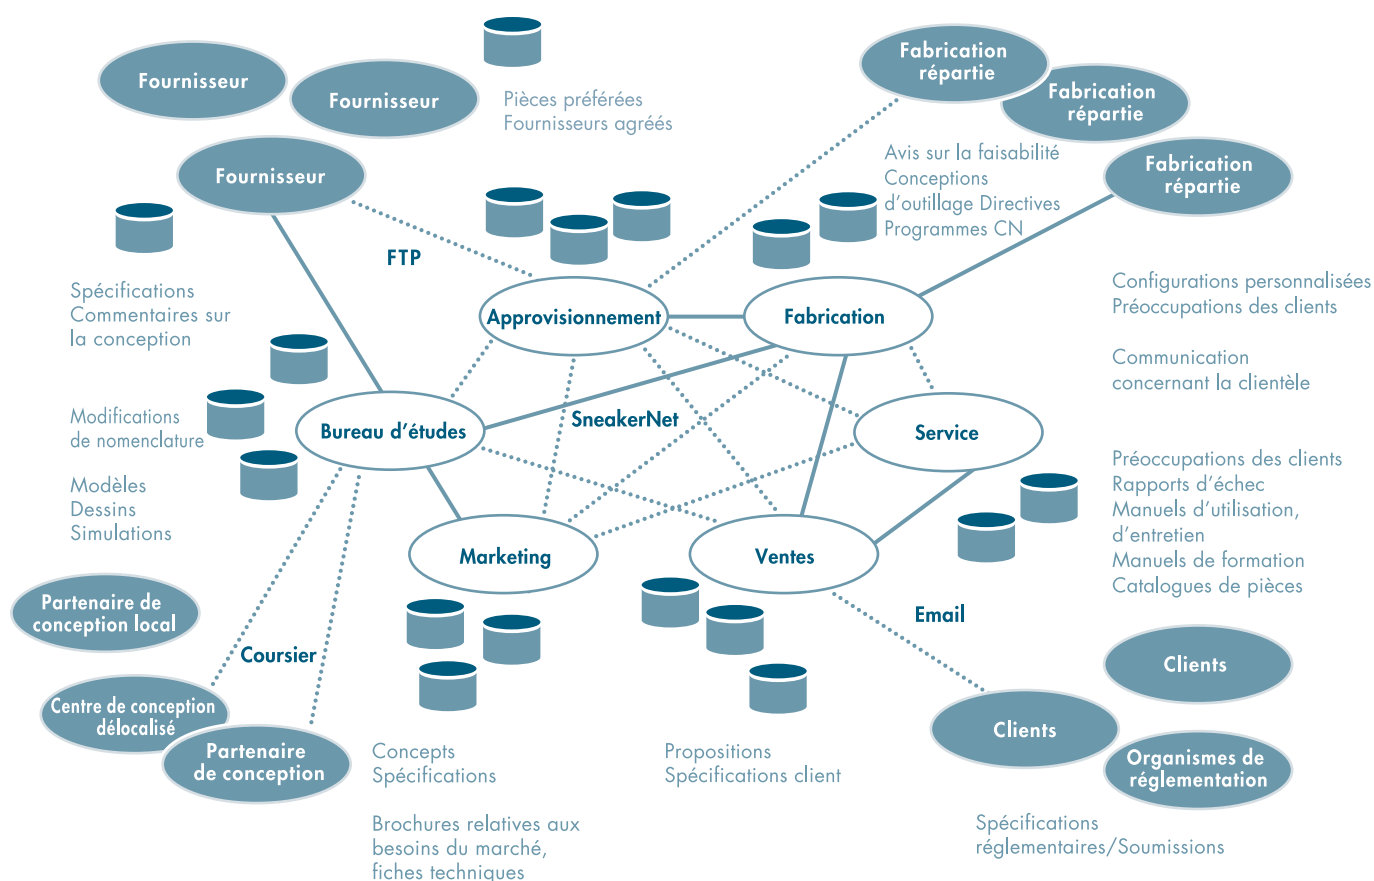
Fournisseur
Fournisseur
Pièces préférées
Fournisseurs agréés
Fabrication répartie
Fabrication répartie
Fabrication répartie
Fournisseur
Avis sur la faisabilité
Conceptions
d'outillage Directives
Programmes CN
Spécifications
Commentaires sur la conception
FTP
Configurations personnalisées
Préoccupations des clients
Approvisionnement
Fabrication
Communication concernant la clientèle
Modifications de nomenclature
SneakerNet
Bureau d'études
Service
Modèles
Dessins
Simulations
Préoccupations des clients
Rapports d'échec
Manuels d'utilisation, d'entretien
Manuels de formation
Catalogues de pièces
Marketing
Ventes
Partenaire de conception local
Email
Coursier
Clients
Centre de conception délocalisé
Clients
Partenaire de conception
Organismes de réglementation
Concepts
Spécifications
Propositions
Spécifications client
Brochures relatives aux besoins du marché, fiches techniques
Spécifications réglementaires/Soumissions